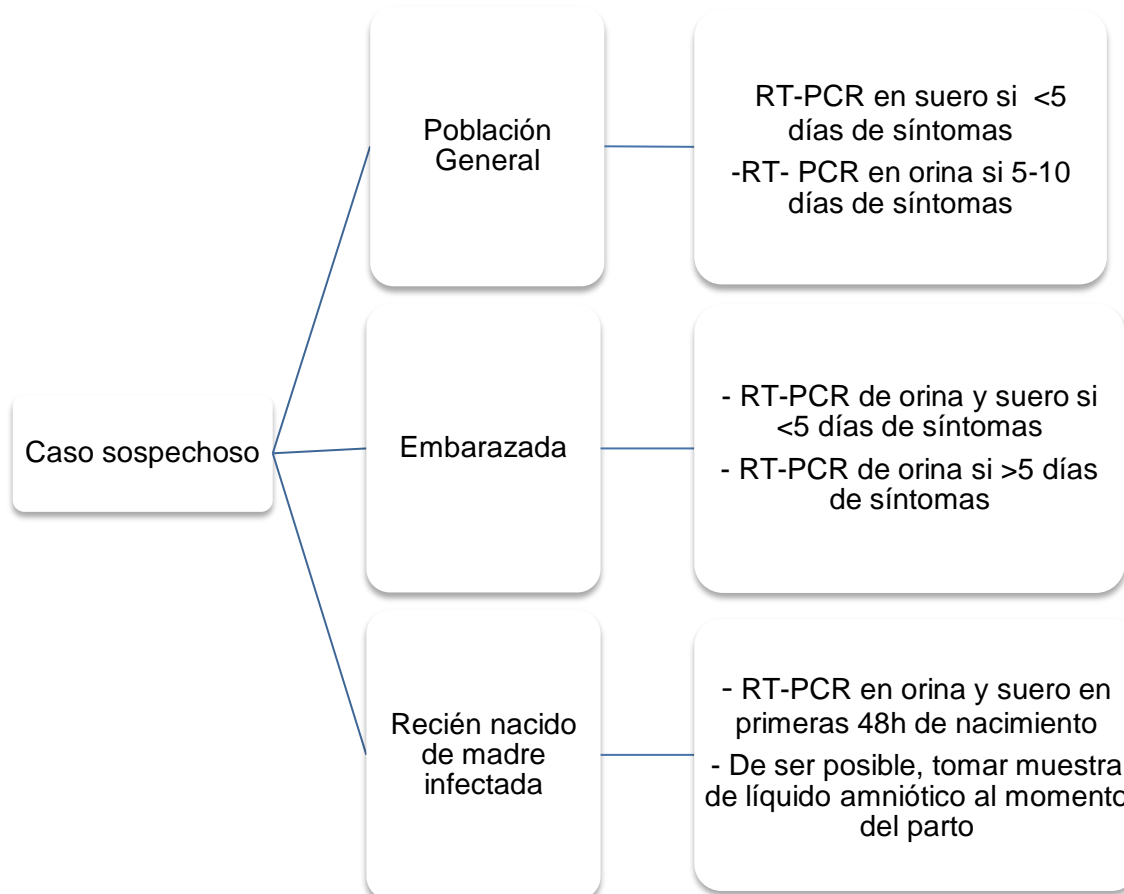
Caso sospechoso

Población General

RT-PCR en suero si <5 días de síntomas

-RT- PCR en orina si 5-10 días de síntomas

Embarazada

- RT-PCR de orina y suero si <5 días de síntomas

- RT-PCR de orina si >5 días de síntomas

Recién nacido de madre infectada

- RT-PCR en orina y suero en primeras 48h de nacimiento

- De ser posible, tomar muestra de líquido amniótico al momento del parto